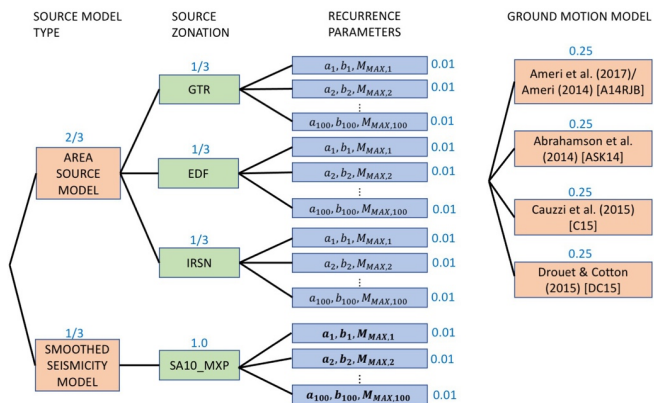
SOURCE MODEL TYPE

SOURCE ZONATION

RECURRENCE PARAMETERS

GROUND MOTION MODEL

2/3
AREA SOURCE MODEL

1/3
SMOOTHED SEISMICITY MODEL

1/3
GTR

1/3
EDF

1/3
IRSN

1.0
SA10_MXP

$a_1, b_1, M_{MAX,1}$ 0.01
$a_2, b_2, M_{MAX,2}$ 0.01
⋮
$a_{100}, b_{100}, M_{MAX,100}$ 0.01

$a_1, b_1, M_{MAX,1}$ 0.01
$a_2, b_2, M_{MAX,2}$ 0.01
⋮
$a_{100}, b_{100}, M_{MAX,100}$ 0.01

$a_1, b_1, M_{MAX,1}$ 0.01
$a_2, b_2, M_{MAX,2}$ 0.01
⋮
$a_{100}, b_{100}, M_{MAX,100}$ 0.01

$\boldsymbol{a_1, b_1, M_{MAX,1}}$ 0.01
$\boldsymbol{a_2, b_2, M_{MAX,2}}$ 0.01
⋮
$\boldsymbol{a_{100}, b_{100}, M_{MAX,100}}$ 0.01

0.25
Ameri et al. (2017)/ Ameri (2014) [A14RJB]

0.25
Abrahamson et al. (2014) [ASK14]

0.25
Cauzzi et al. (2015) [C15]

0.25
Drouet & Cotton (2015) [DC15]